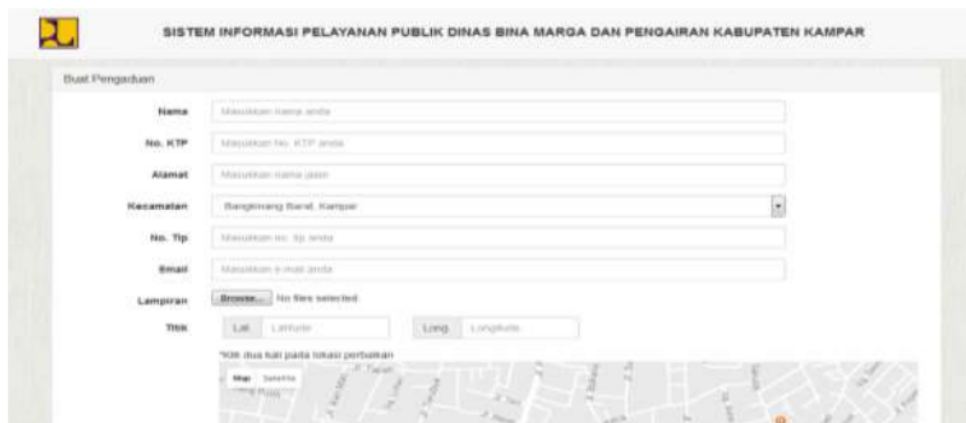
SISTEM INFORMASI PELAYANAN PUBLIK DINAS BINA MARGA DAN PENGAIRAN KABUPATEN KAMPAR

Buat Pengaduan

Nama | Masukkan nama anda

No. KTP | Masukkan No. KTP anda

Alamat | Masukkan nama jalan

Kecamatan | Bangkinang Barat, Kampar

No. Tlp | Masukkan no. tlp anda

Email | Masukkan e-mail anda

Lampiran | Browse... No files selected

Titik | Lat. Latitude | Long. Longitude

*Klik dua kali pada lokasi perbaikan

Map Satellite

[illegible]